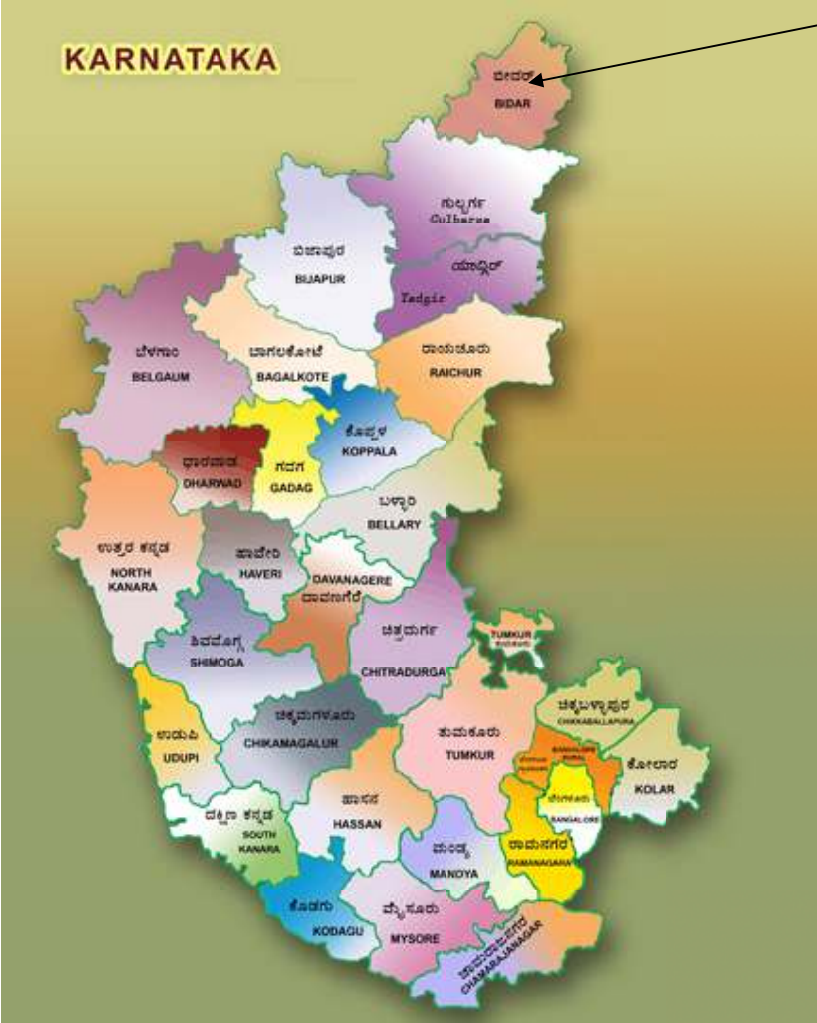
KARNATAKA

ಬೀದರ್
BIDAR

ಗುಲ್ಬರ್ಗ
Gulbarga

ಯಾದಗಿರ್
Yadgir

ಬಿಜಾಪುರ
BIJAPUR

ಬೆಳಗಾಂ
BELGAUM

ಬಾಗಲಕೋಟೆ
BAGALKOTE

ರಾಯಚೂರು
RAICHUR

ಕೊಪ್ಪಳ
KOPPALA

ಧಾರವಾಡ
DHARWAD

ಗದಗ
GADAG

ಬಳ್ಳಾರಿ
BELLARY

ಉತ್ತರ ಕನ್ನಡ
NORTH KANARA

ಹಾವೇರಿ
HAVERI

DAVANAGERE
ದಾವಣಗೆರೆ

ಶಿವಮೊಗ್ಗ
SHIMOGA

ಚಿತ್ರದುರ್ಗ
CHITRADURGA

TUMKUR
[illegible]

ಚಿಕ್ಕಬಳ್ಳಾಪುರ
CHIKKABALLAPURA

ಉಡುಪಿ
UDUPI

ಚಿಕ್ಕಮಗಳೂರು
CHIKAMAGALUR

ತುಮಕೂರು
TUMKUR

BANGALORE RURAL
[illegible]

ಕೋಲಾರ
KOLAR

ಬೆಂಗಳೂರು
BANGALORE

ದಕ್ಷಿಣ ಕನ್ನಡ
SOUTH KANARA

ಹಾಸನ
HASSAN

ಮಂಡ್ಯ
MANDYA

ರಾಮನಗರ
RAMANAGARA

ಕೊಡಗು
KODAGU

ಮೈಸೂರು
MYSORE

ಚಾಮರಾಜನಗರ
CHAMARAJANAGAR